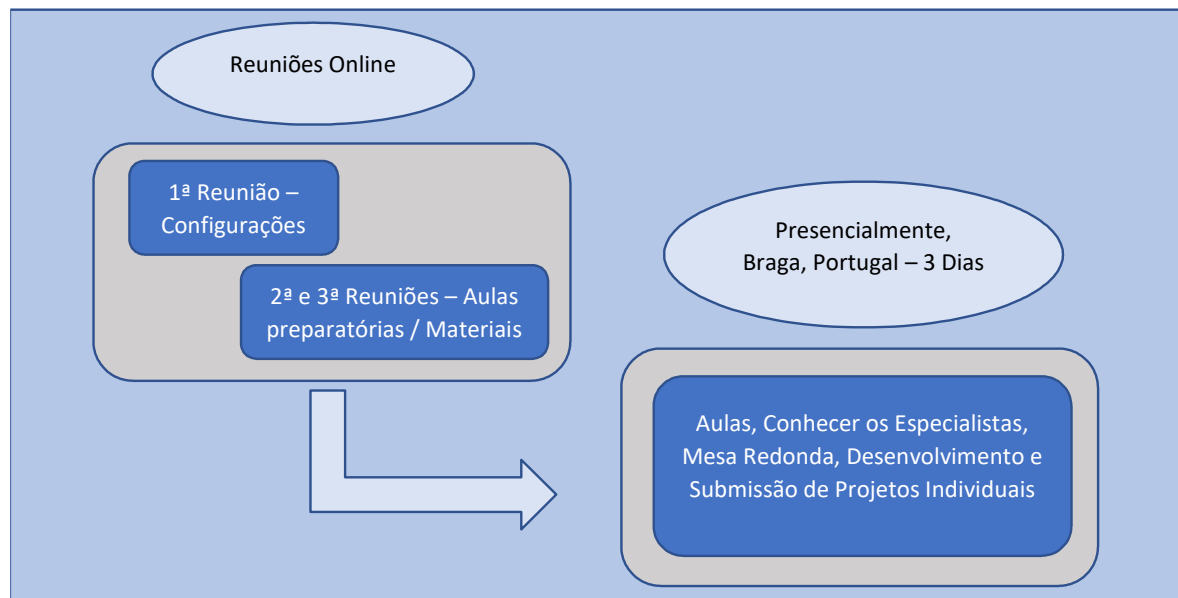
Reuniões Online

1ª Reunião – Configurações

2ª e 3ª Reuniões – Aulas preparatórias / Materiais

Presencialmente, Braga, Portugal – 3 Dias

Aulas, Conhecer os Especialistas, Mesa Redonda, Desenvolvimento e Submissão de Projetos Individuais